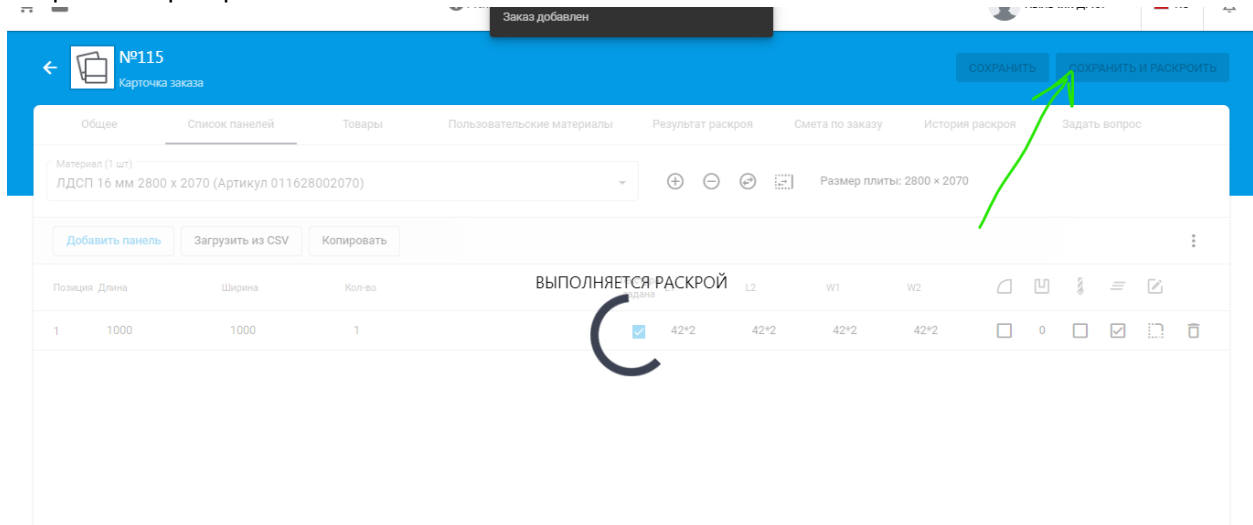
Заказ добавлен

№115
Карточка заказа

СОХРАНИТЬ
СОХРАНИТЬ И РАСКРОИТЬ

Общее
Список панелей
Товары
Пользовательские материалы
Результат раскроя
Смета по заказу
История раскроя
Задать вопрос

Материал (1 шт)
ЛДСП 16 мм 2800 x 2070 (Артикул 011628002070)

Размер плиты: 2800 × 2070

Добавить панель
Загрузить из CSV
Копировать

ВЫПОЛНЯЕТСЯ РАСКРОЙ

| Позиция | Длина | Ширина | Кол-во | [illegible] | L1 | L2 | W1 | W2 |
|---|---|---|---|---|---|---|---|---|
| 1 | 1000 | 1000 | 1 | | 42*2 | 42*2 | 42*2 | 42*2 |

0